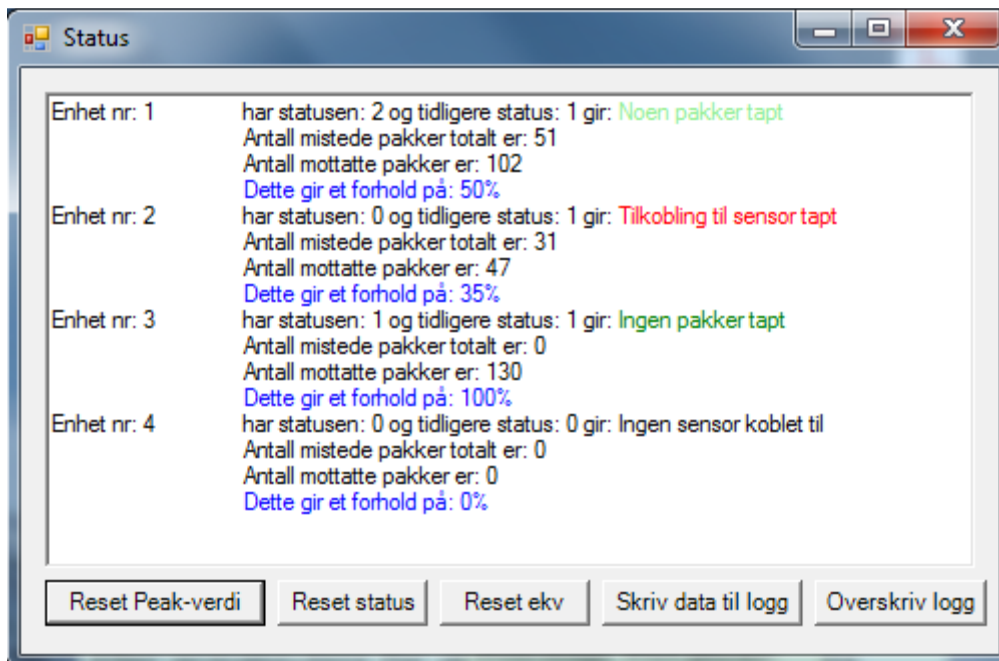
Status

Enhet nr: 1 har statusen: 2 og tidligere status: 1 gir: Noen pakker tapt
Antall mistede pakker totalt er: 51
Antall mottatte pakker er: 102
Dette gir et forhold på: 50%

Enhet nr: 2 har statusen: 0 og tidligere status: 1 gir: Tilkobling til sensor tapt
Antall mistede pakker totalt er: 31
Antall mottatte pakker er: 47
Dette gir et forhold på: 35%

Enhet nr: 3 har statusen: 1 og tidligere status: 1 gir: Ingen pakker tapt
Antall mistede pakker totalt er: 0
Antall mottatte pakker er: 130
Dette gir et forhold på: 100%

Enhet nr: 4 har statusen: 0 og tidligere status: 0 gir: Ingen sensor koblet til
Antall mistede pakker totalt er: 0
Antall mottatte pakker er: 0
Dette gir et forhold på: 0%

Reset Peak-verdi
Reset status
Reset ekv
Skriv data til logg
Overskriv logg